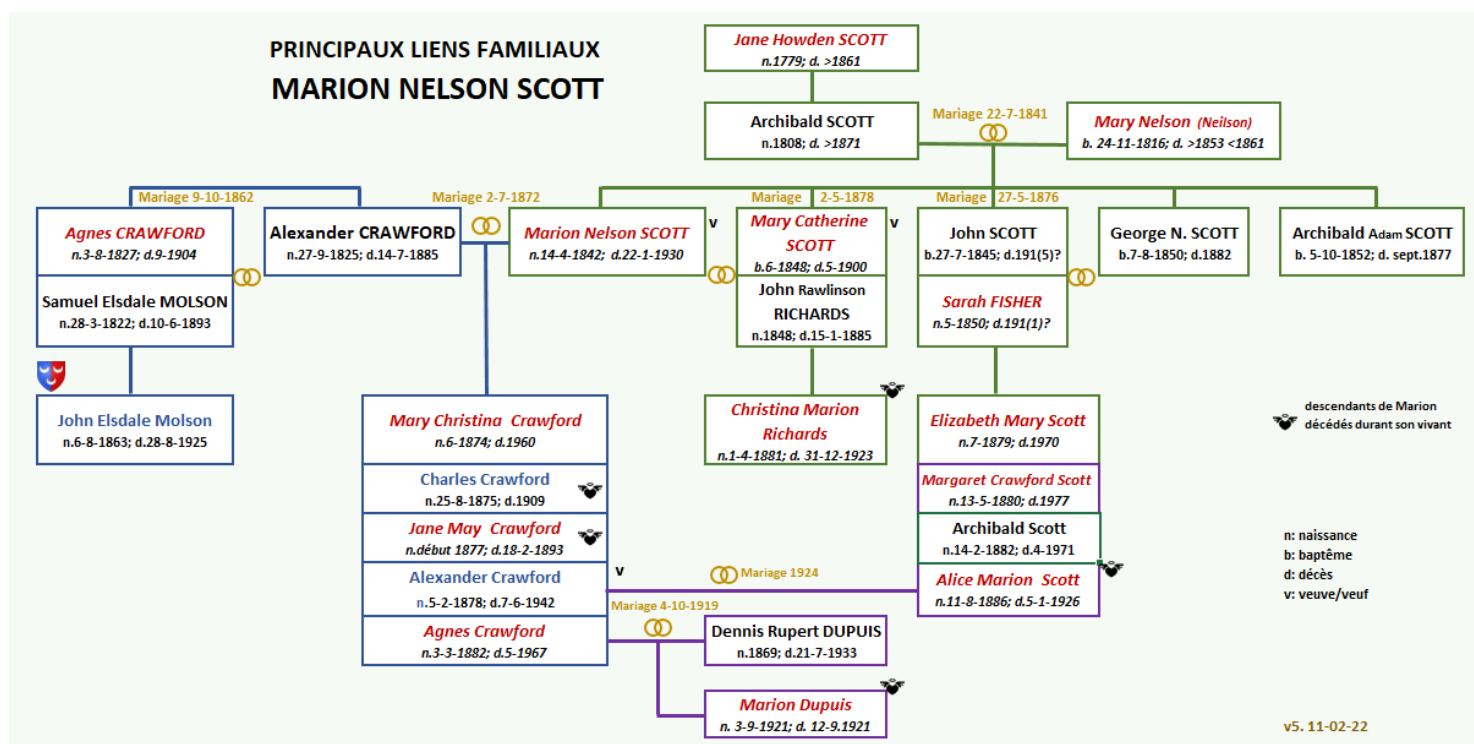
PRINCIPAUX LIENS FAMILIAUX
MARION NELSON SCOTT

Jane Howden SCOTT
n.1779; d. >1861

Archibald SCOTT
n.1808; d. >1871

Mariage 22-7-1841

Mary Nelson (Neilson)
b. 24-11-1816; d. >1853 <1861

Mariage 9-10-1862

Mariage 2-7-1872

Mariage 2-5-1878

Mariage 27-5-1876

Agnes CRAWFORD
n.3-8-1827; d.9-1904

Alexander CRAWFORD
n.27-9-1825; d.14-7-1885

Marion Nelson SCOTT
n.14-4-1842; d.22-1-1930

v

Mary Catherine SCOTT
b.6-1848; d.5-1900

v

John SCOTT
b.27-7-1845; d.191(5)?

George N. SCOTT
b.7-8-1850; d.1882

Archibald Adam SCOTT
b. 5-10-1852; d. sept.1877

Samuel Elsdale MOLSON
n.28-3-1822; d.10-6-1893

John Rawlinson RICHARDS
n.1848; d.15-1-1885

Sarah FISHER
n.5-1850; d.191(1)?

John Elsdale Molson
n.6-8-1863; d.28-8-1925

Mary Christina Crawford
n.6-1874; d.1960

Christina Marion Richards
n.1-4-1881; d. 31-12-1923

Elizabeth Mary Scott
n.7-1879; d.1970

descendants de Marion décédés durant son vivant

Charles Crawford
n.25-8-1875; d.1909

Margaret Crawford Scott
n.13-5-1880; d.1977

Jane May Crawford
n.début 1877; d.18-2-1893

Archibald Scott
n.14-2-1882; d.4-1971

n: naissance
b: baptême
d: décès
v: veuve/veuf

Alexander Crawford
n.5-2-1878; d.7-6-1942

v

Mariage 1924

Alice Marion Scott
n.11-8-1886; d.5-1-1926

Mariage 4-10-1919

Agnes Crawford
n.3-3-1882; d.5-1967

Dennis Rupert DUPUIS
n.1869; d.21-7-1933

Marion Dupuis
n. 3-9-1921; d. 12-9.1921

v5. 11-02-22